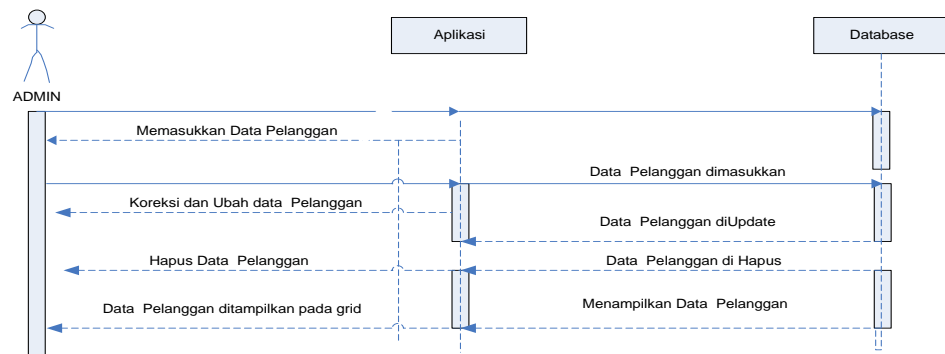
ADMIN

Aplikasi

Database

Memasukkan Data Pelanggan

Data Pelanggan dimasukkan

Koreksi dan Ubah data Pelanggan

Data Pelanggan diUpdate

Hapus Data Pelanggan

Data Pelanggan di Hapus

Data Pelanggan ditampilkan pada grid

Menampilkan Data Pelanggan